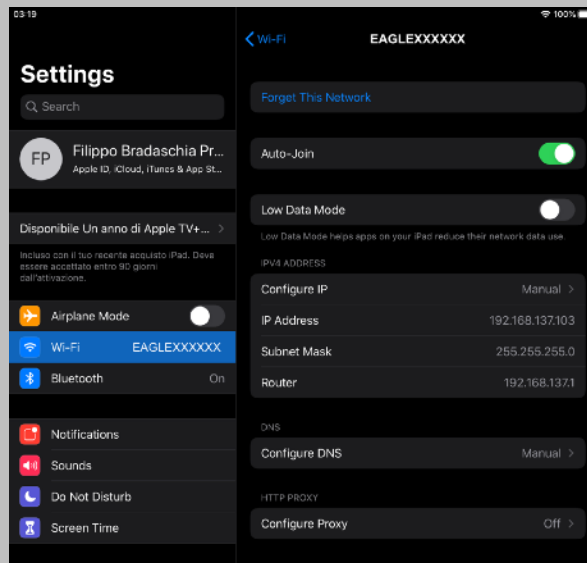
03:19

100%

Settings

Search

FP

Filippo Bradaschia Pr...

Apple ID, iCloud, iTunes & App St...

Disponibile Un anno di Apple TV+...

Incluso con il tuo recente acquisto iPad. Deve essere accettato entro 90 giorni dall'attivazione.

Airplane Mode

Wi-Fi EAGLEXXXXXX

Bluetooth On

Notifications

Sounds

Do Not Disturb

Screen Time

Wi-Fi

EAGLEXXXXXX

Forget This Network

Auto-Join

Low Data Mode

Low Data Mode helps apps on your iPad reduce their network data use.

IPV4 ADDRESS

| | |
|---|---|
| Configure IP | Manual |
| IP Address | 192.168.137.103 |
| Subnet Mask | 255.255.255.0 |
| Router | 192.168.137.1 |

DNS

Configure DNS Manual

HTTP PROXY

Configure Proxy Off